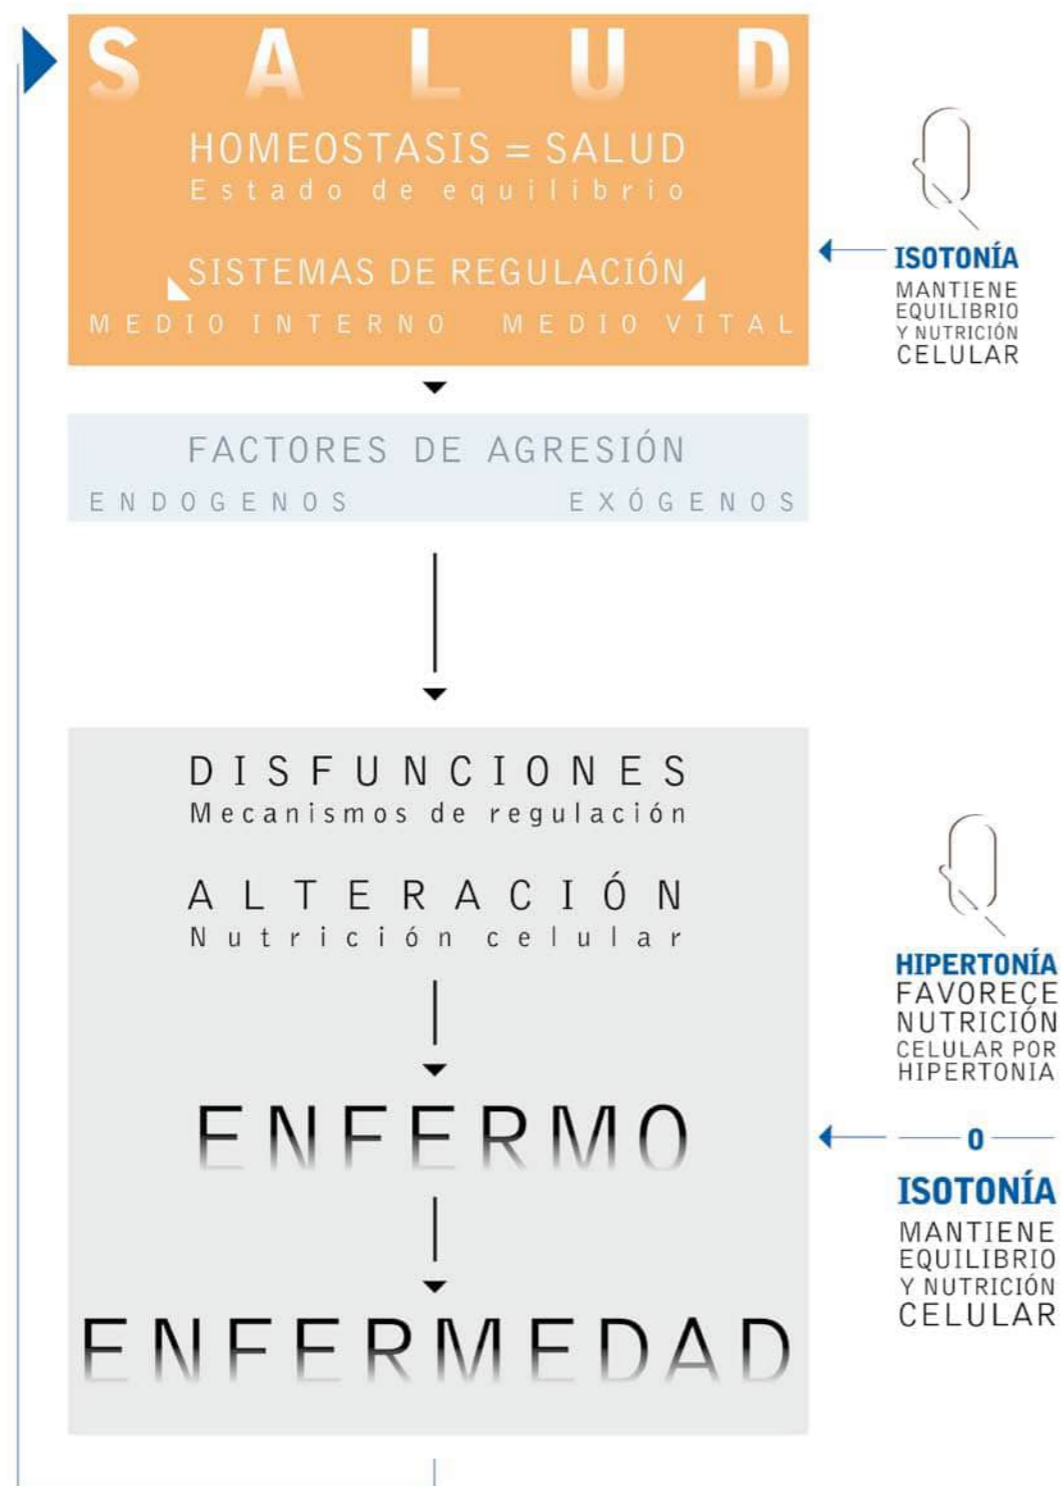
SALUD

HOMEOSTASIS = SALUD
Estado de equilibrio

SISTEMAS DE REGULACIÓN
MEDIO INTERNO MEDIO VITAL

ISOTONÍA
MANTIENE EQUILIBRIO Y NUTRICIÓN CELULAR

FACTORES DE AGRESIÓN
ENDOGENOS EXÓGENOS

DISFUNCIONES
Mecanismos de regulación

ALTERACIÓN
Nutrición celular

ENFERMO

ENFERMEDAD

HIPERTONÍA
FAVORECE NUTRICIÓN CELULAR POR HIPERTONIA

O

ISOTONÍA
MANTIENE EQUILIBRIO Y NUTRICIÓN CELULAR